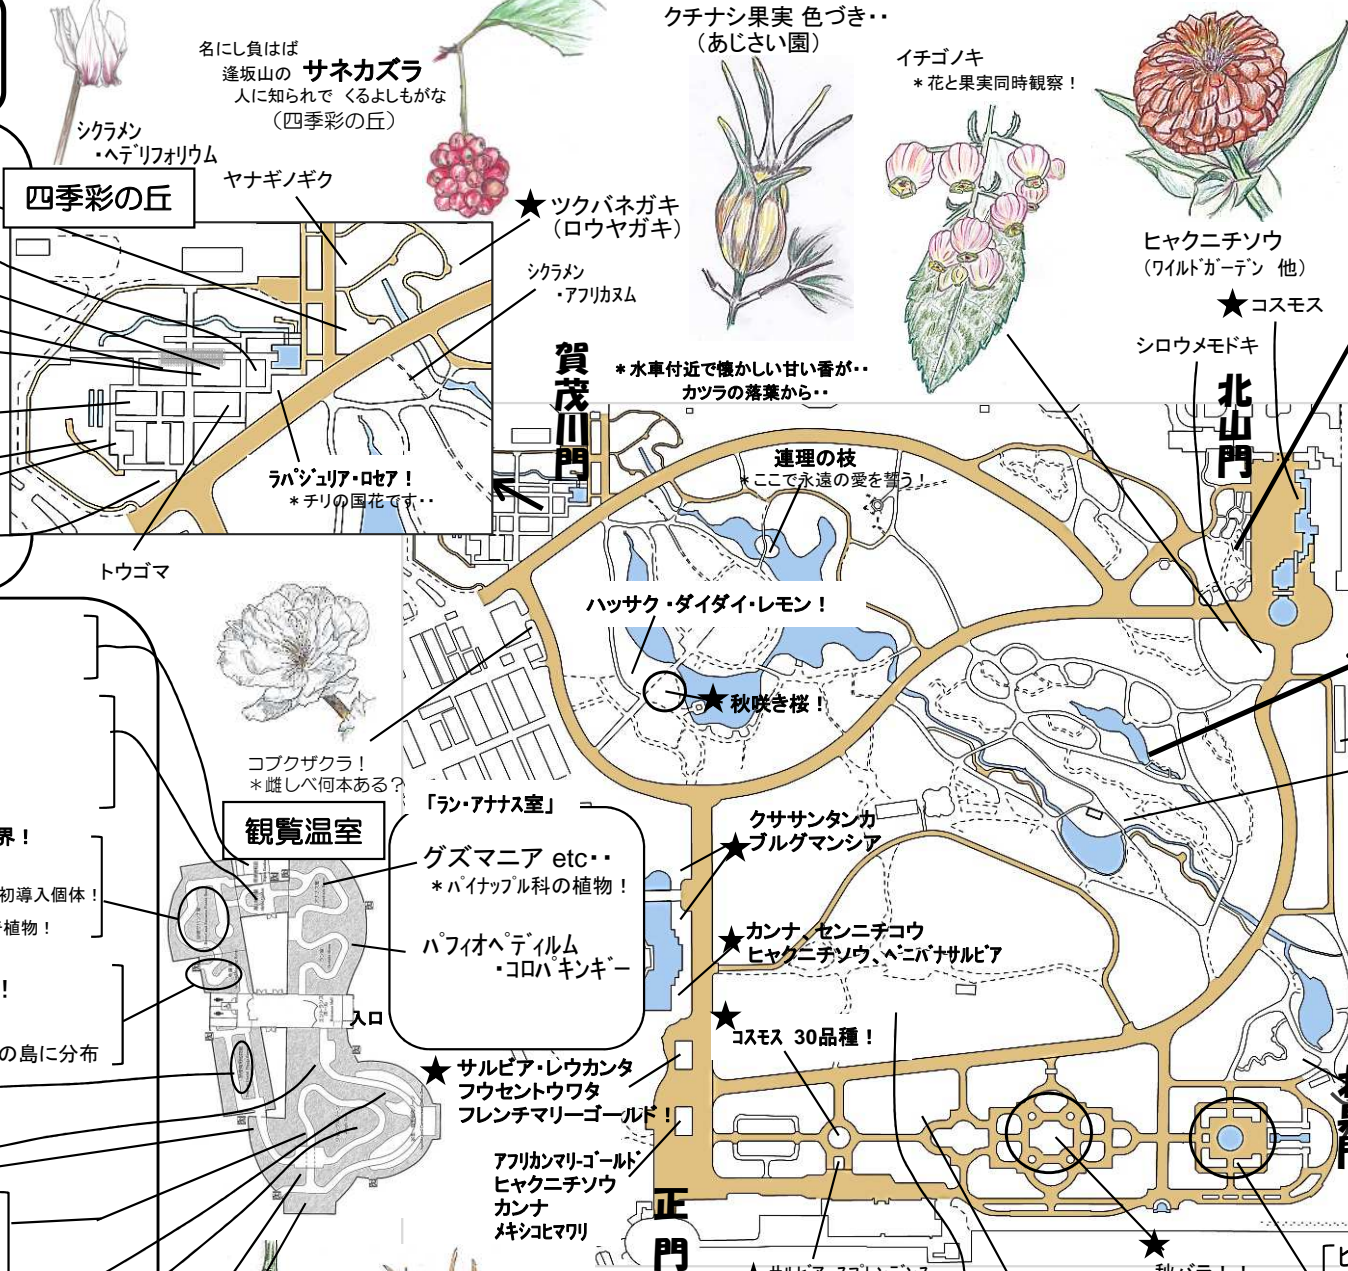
名にし負はば
逢坂山の サネカズラ
人に知られで くるよしもがな
（四季彩の丘）

シクラメン
・ヘデリフォリウム

ヤナギノギク

四季彩の丘

★ツクバネガキ
（ロウヤガキ）

シクラメン
・アフリカヌム

ラパジュリア・ロセア！
＊チリの国花です・・

トウゴマ

クチナシ果実 色づき・・
（あじさい園）

イチゴノキ
＊花と果実同時観察！

ヒャクニチソウ
（ワイルドガーデン 他）

★コスモス

シロウメモドキ

賀茂川門

＊水車付近で懐かしい甘い香が・・
カツラの落葉から・・

北山門

連理の枝
＊ここで永遠の愛を誓う！

ハッサク・ダイダイ・レモン！

★秋咲き桜！

コブクザクラ！
＊雌しべ何本ある？

「ラン・アナナス室」

観覧温室

グズマニア etc・・
＊パイナップル科の植物！

パフィオペディルム
・コロパキンギー

界！

初導入個体！

植物！

！

の島に分布

入口

★クササンタンカ
ブルグマンシア

★カンナ、センニチコウ
ヒャクニチソウ、ベニバナサルビア

★コスモス 30品種！

★サルビア・レウカンタ
フウセントウワタ
フレンチマリーゴールド！

アフリカンマリーゴールド
ヒャクニチソウ
カンナ
メキシコヒマワリ

正門

★

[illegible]

「ヒ